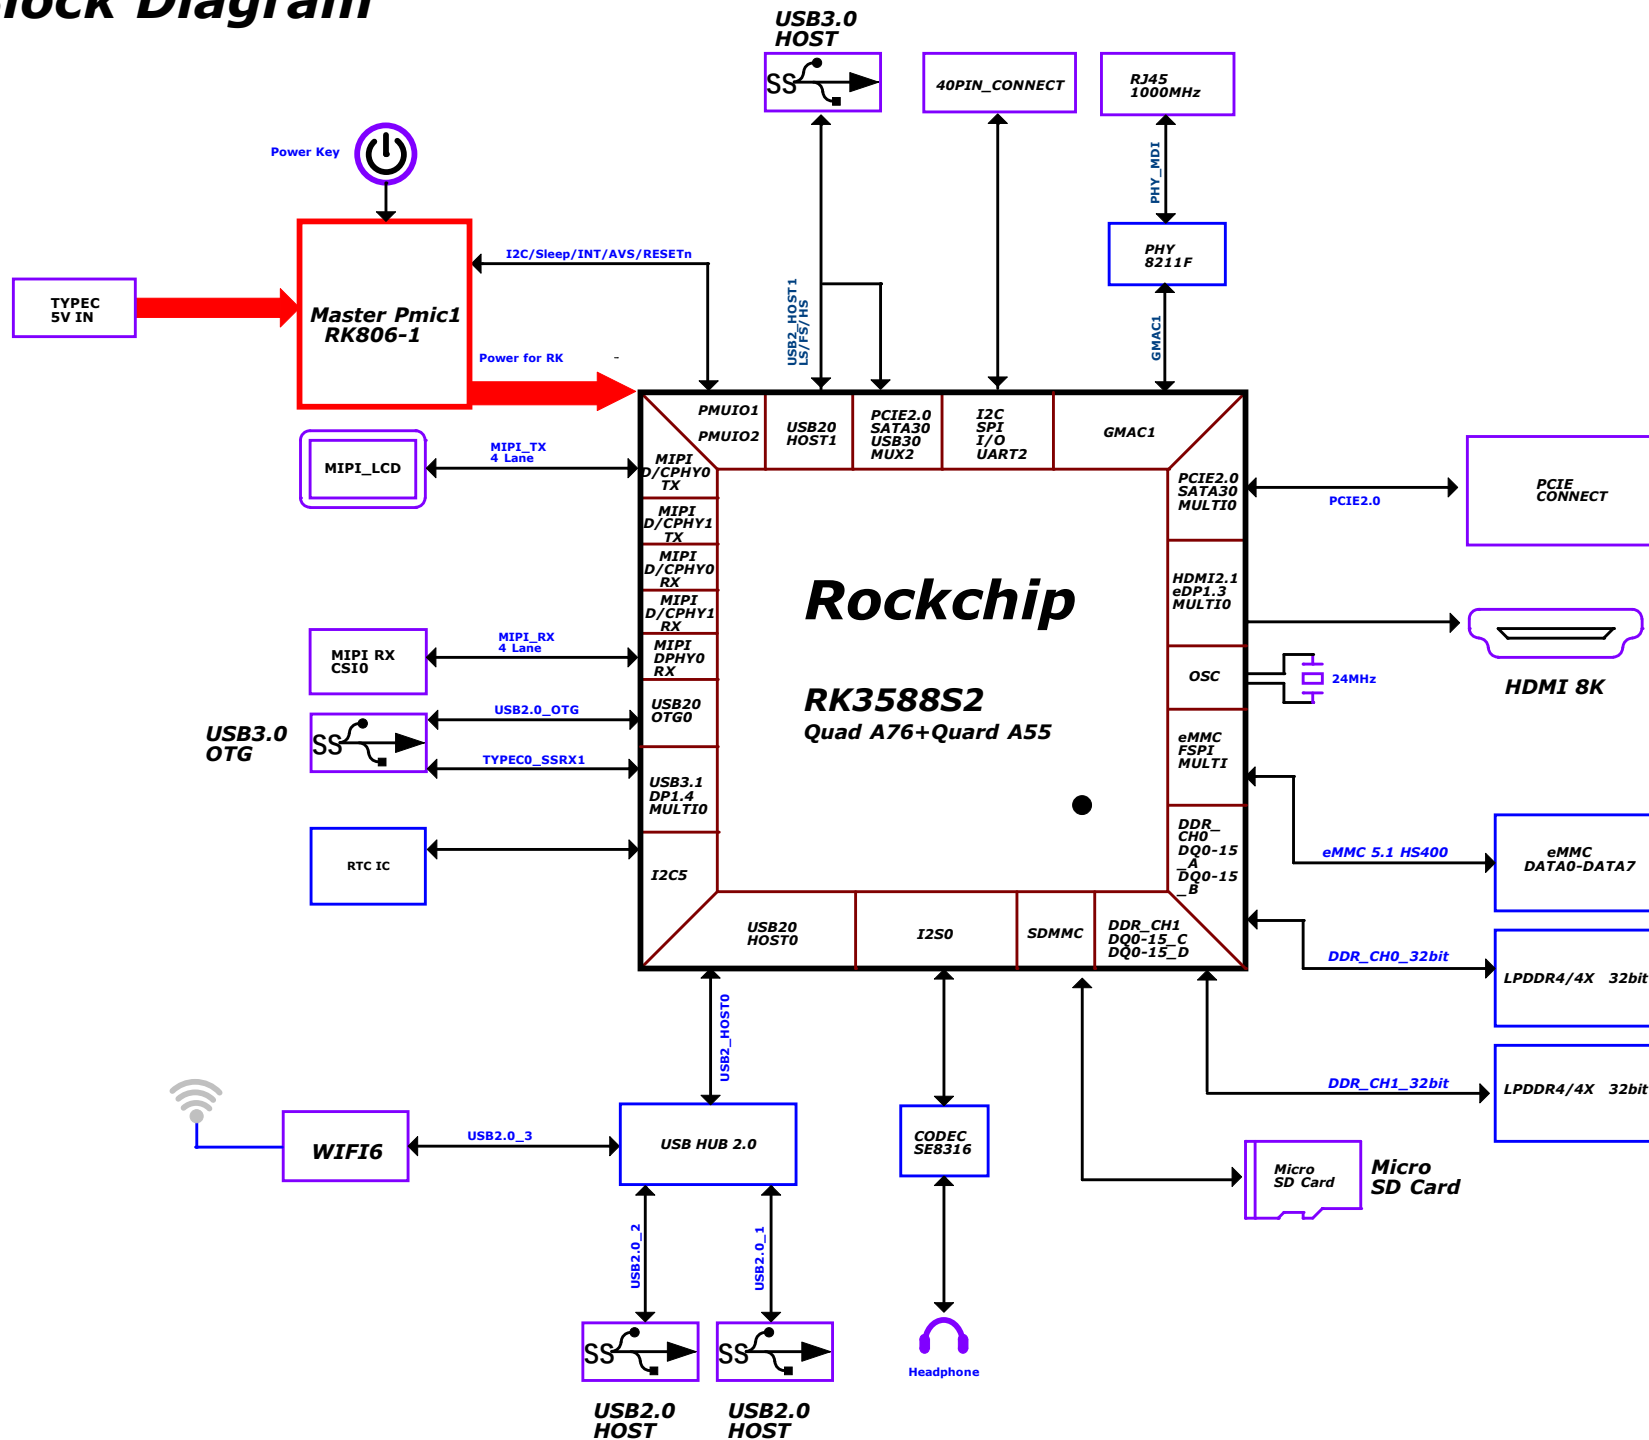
lock Diagram

USB3.0 HOST

SS

40PIN_CONNECT

RJ45 1000MHz

Power Key

PHY_MDI

I2C/Sleep/INT/AVS/RESETn

PHY 8211F

TYPEC 5V IN

Master Pmic1 RK806-1

USB2_HOST1 LS/FS/HS

GMAC1

Power for RK

PMUIO1

PMUIO2

USB20 HOST1

PCIE2.0 SATA30 USB30 MUX2

I2C SPI I/O UART2

GMAC1

MIPI_LCD

MIPI_TX 4 Lane

MIPI D/CPHY0 TX

MIPI D/CPHY1 TX

MIPI D/CPHY0 RX

MIPI D/CPHY1 RX

MIPI DPHY0 RX

PCIE2.0 SATA30 MULTIO

PCIE2.0

PCIE CONNECT

Rockchip

HDMI2.1 eDP1.3 MULTIO

MIPI RX CSI0

MIPI_RX 4 Lane

OSC

24MHz

HDMI 8K

USB2.0_OTG

USB20 OTG0

RK3588S2

Quad A76+Quard A55

USB3.0 OTG

SS

TYPEC0_SSRX1

USB3.1 DP1.4 MULTIO

eMMC FSPI MULTI

RTC IC

I2C5

DDR_ CH0 DQ0-15 _A DQ0-15 _B

eMMC 5.1 HS400

eMMC DATA0-DATA7

USB20 HOST0

I2S0

SDMMC

DDR_CH1 DQ0-15_C DQ0-15_D

DDR_CH0_32bit

LPDDR4/4X 32bit

USB2_HOST0

DDR_CH1_32bit

LPDDR4/4X 32bit

WIFI6

USB2.0_3

USB HUB 2.0

CODEC SE8316

Micro SD Card

Micro SD Card

USB2.0_2

USB2.0_1

SS

SS

Headphone

USB2.0 HOST

USB2.0 HOST